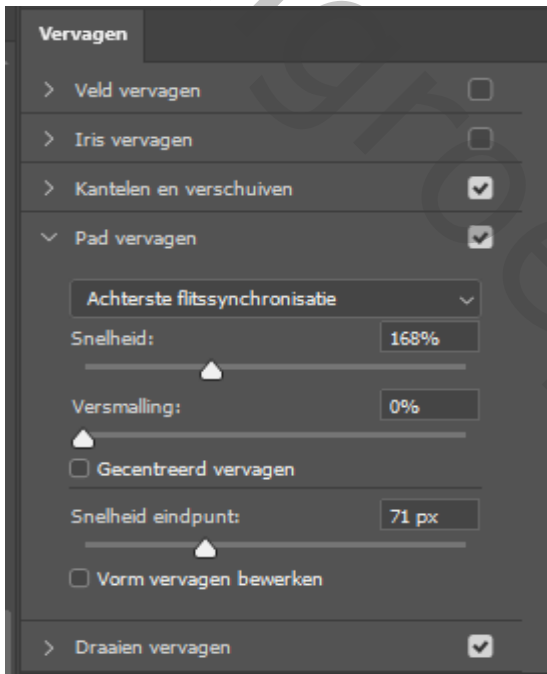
Vervagen

Veld vervagen

Iris vervagen

Kantelen en verschuiven

Pad vervagen

Achterste flitssynchronisatie

Snelheid: 168%

Versmalling: 0%

Gecentreerd vervagen

Snelheid eindpunt: 71 px

Vorm vervagen bewerken

Draaien vervagen